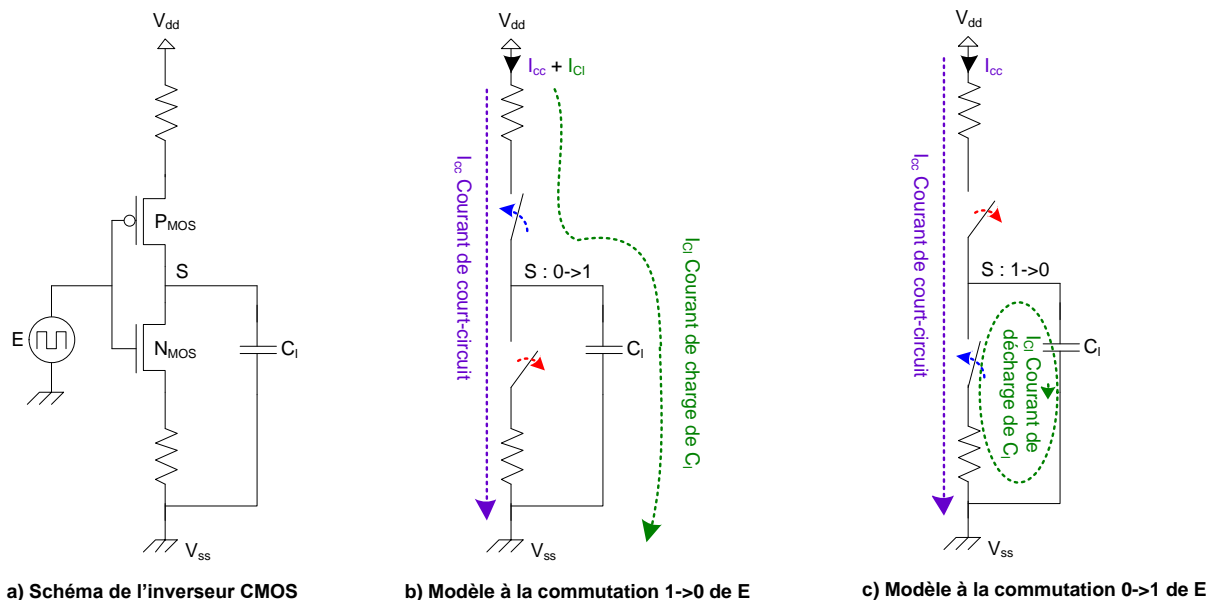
$V_{dd}$

$P_{MOS}$

S

E

$N_{MOS}$

$C_l$

$V_{ss}$

a) Schéma de l'inverseur CMOS

$V_{dd}$

$I_{cc}$ + $I_{Cl}$

$I_{cc}$ Courant de court-circuit

$I_{Cl}$ Courant de charge de $C_l$

S : 0->1

$C_l$

$V_{ss}$

b) Modèle à la commutation 1->0 de E

$V_{dd}$

$I_{cc}$

$I_{cc}$ Courant de court-circuit

S : 1->0

$I_{Cl}$ Courant de décharge de $C_l$

$C_l$

$V_{ss}$

c) Modèle à la commutation 0->1 de E